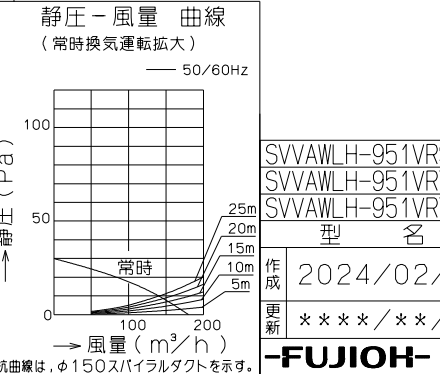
静圧－風量　曲線
（常時換気運転拡大）

— 50/60Hz

100

50

0

↑静圧（Pa）

常時

25m
20m
15m
10m
5m

100
200

→風量（m³/h）

抵抗曲線は，φ150スパイラルダクトを示す。

SVVAWLH-951VR
SVVAWLH-951VR
SVVAWLH-951VR

型　名

作成　2024/02/

更新　****/**/

-FUJIOH-